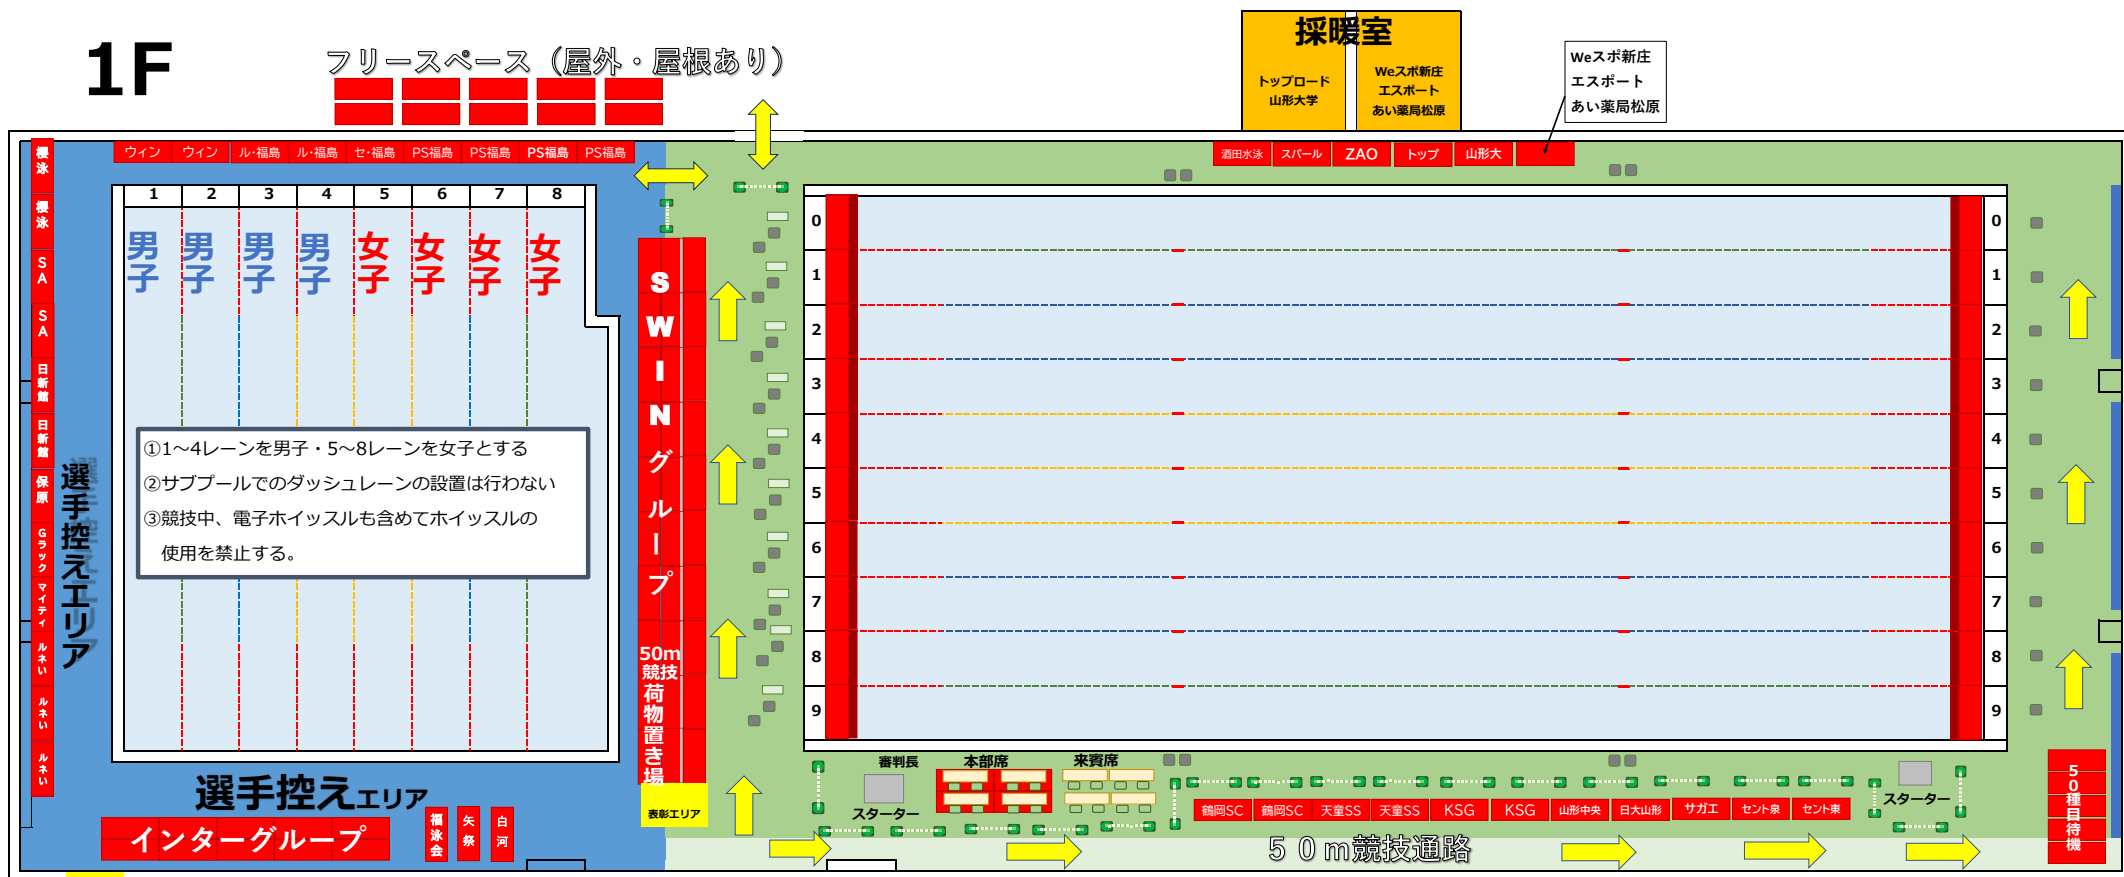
1F

フリースペース（屋外・屋根あり）

採暖室

トップロード
山形大学

Weスポ新庄
エスポート
あい薬局松原

Weスポ新庄
エスポート
あい薬局松原

ウィン ウィン ル・福島 ル・福島 セ・福島 PS福島 PS福島 PS福島 PS福島

酒田水泳 スパール ZAO トップ 山形大

標泳
標泳
SA
SA
日新館
日新館
保原
Gラック
マイティ
ルネい
ルネい
ルネい

| 1 | 2 | 3 | 4 | 5 | 6 | 7 | 8 |
|---|---|---|---|---|---|---|---|
| 男子 | 男子 | 男子 | 男子 | 女子 | 女子 | 女子 | 女子 |

①1～4レーンを男子・5～8レーンを女子とする
②サブプールでのダッシュレーンの設置は行わない
③競技中、電子ホイッスルも含めてホイッスルの使用を禁止する。

選手控えエリア

SWINグループ

50m競技荷物置き場

表彰エリア

0 1 2 3 4 5 6 7 8 9

0 1 2 3 4 5 6 7 8 9

審判長
スターター
本部席
来賓席

鶴岡SC 鶴岡SC 天童SS 天童SS KSG KSG 山形中央 日大山形 サガエ セント泉 セント東

スターター

50m種目待機

選手控えエリア

インターグループ

福泳会
矢祭
白河

５０m競技通路